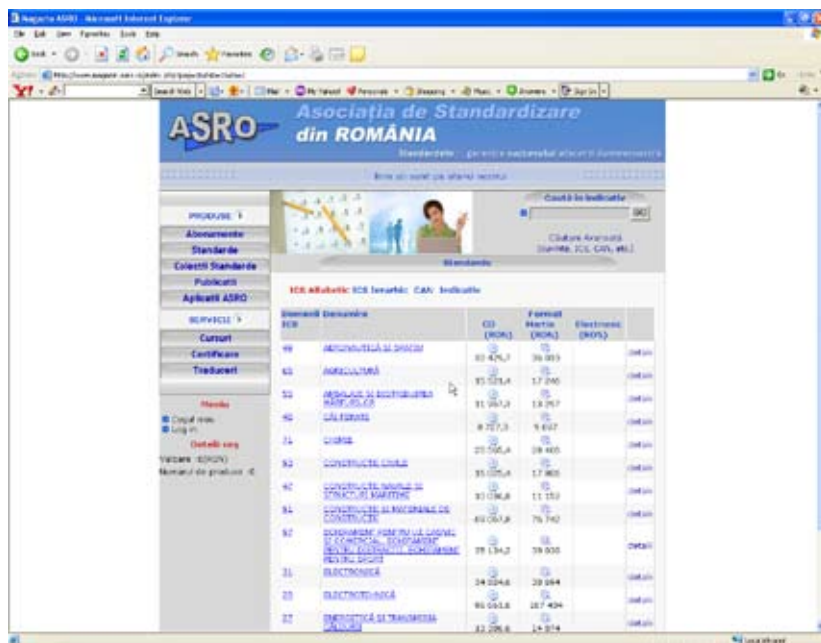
ASRO Asociația de Standardizare din ROMÂNIA

Standardele - garanția succesului afacerii dumneavoastră

Bine ați venit pe site-ul nostru

Caută în indicative

GO

Căutare Avansată (cuvinte, ICS, CEN, etc)

Standarde

PRODUSE

Abonamente

Standarde

Colecții Standarde

Publicații

Aplicații ASRO

SERVICII

Cursuri

Certificare

Traduceri

Membru

Cont nou

Log in

Detalii coș

Valoare: 0(RON)

Numărul de produse: 0

ICS Alfabetic ICS Ierarhic CAN Indicativ

| Domenii ICS | Denumire | CD (RON) | Format Hârtie (RON) | Electronic (RON) | |
|---|---|---|---|---|---|
| 49 | AERONAUTICĂ ȘI SPAȚIU | 10 426,7 | 36 003 | | Detalii |
| 65 | AGRICULTURĂ | 15 020,4 | 17 240 | | Detalii |
| 55 | AMBALAJE ȘI DISTRIBUIREA MĂRFURILOR | 11 169,2 | 13 257 | | Detalii |
| 45 | CĂI FERATE | 8 727,3 | 9 657 | | Detalii |
| 71 | CHIMIE | 25 595,4 | 28 405 | | Detalii |
| 93 | CONSTRUCȚIE CIVILĂ | 15 025,4 | 17 905 | | Detalii |
| 47 | CONSTRUCȚII NAVALE ȘI STRUCTURI MARITIME | 10 036,8 | 11 153 | | Detalii |
| 91 | CONSTRUCȚII ȘI MATERIALE DE CONSTRUCȚII | 69 067,8 | 76 742 | | Detalii |
| 97 | ECHIPAMENT PENTRU UZ CASNIC ȘI COMERCIAL. DIVERTISMENT. SPORTURI | 35 134,2 | 39 000 | | Detalii |
| 31 | ELECTRONICĂ | 24 024,6 | 28 064 | | Detalii |
| 29 | ELECTROTEHNICĂ | 91 663,6 | 107 404 | | Detalii |
| 27 | ENERGETICĂ ȘI TRANSMISIA CĂLDURII | 13 396,6 | 14 974 | | Detalii |